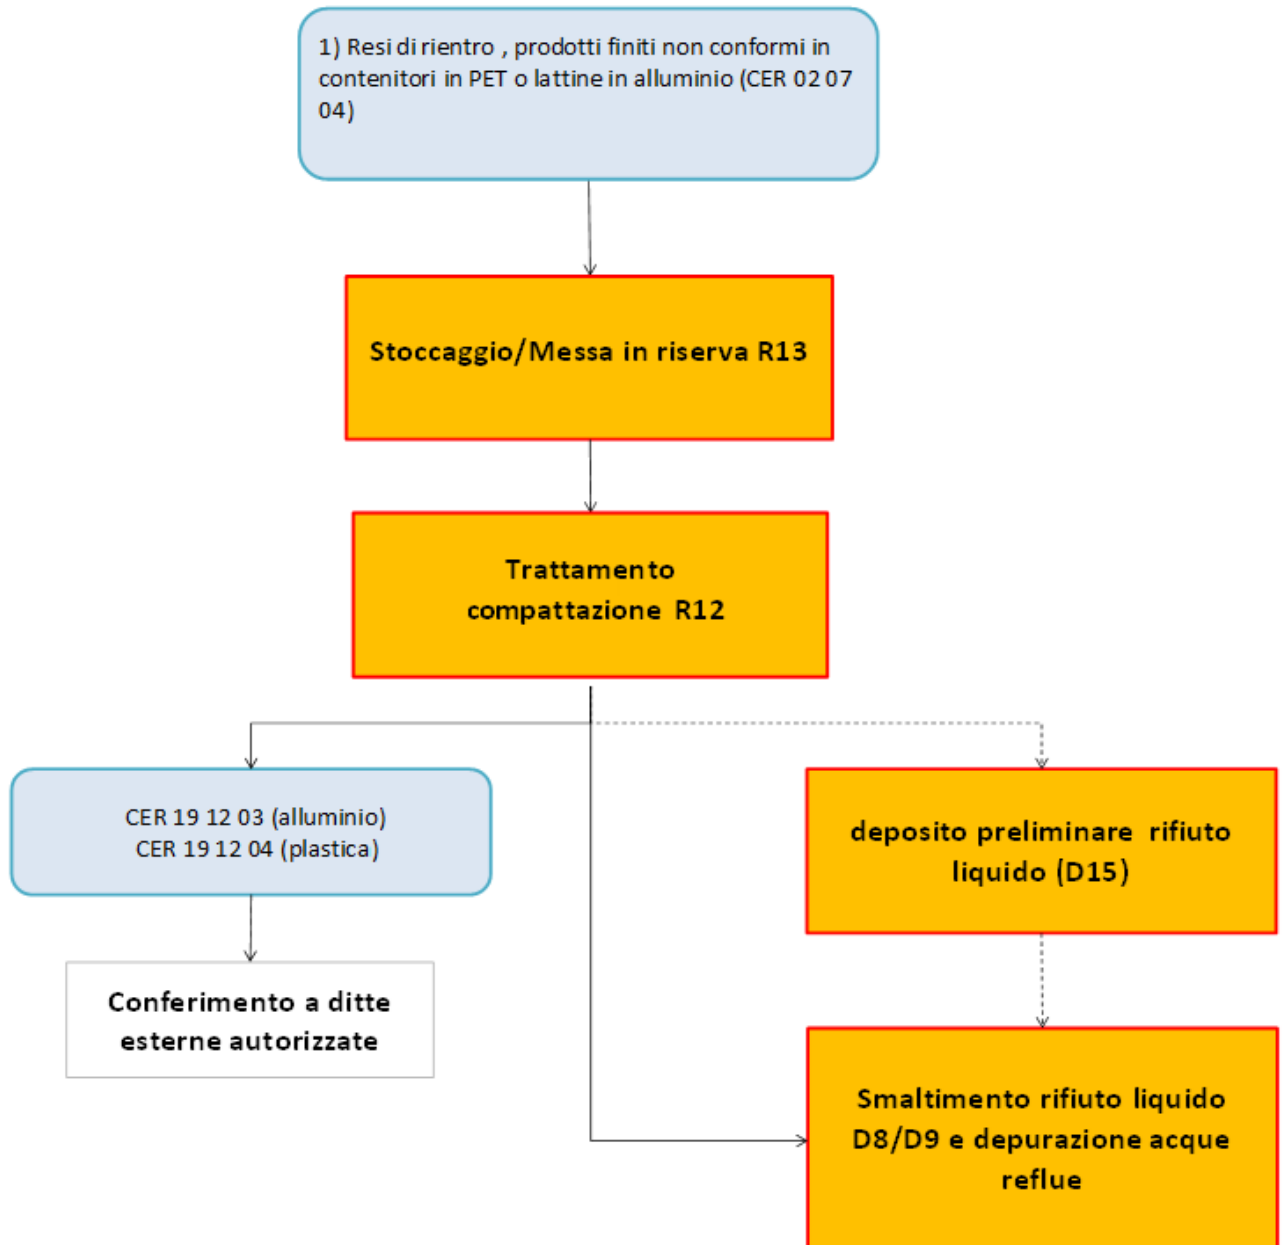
1) Resi di rientro , prodotti finiti non conformi in contenitori in PET o lattine in alluminio (CER 02 07 04)

Stoccaggio/Messa in riserva R13

Trattamento compattazione R12

CER 19 12 03 (alluminio)
CER 19 12 04 (plastica)

Conferimento a ditte esterne autorizzate

deposito preliminare rifiuto liquido (D15)

Smaltimento rifiuto liquido D8/D9 e depurazione acque reflue